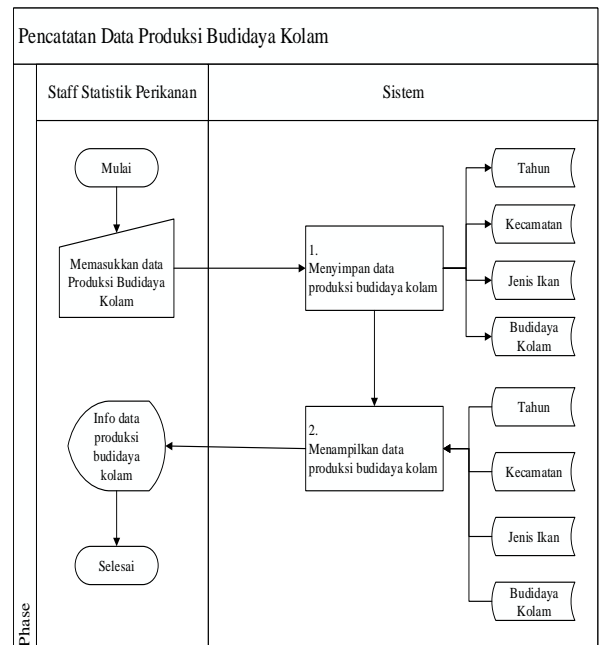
Pencatatan Data Produksi Budidaya Kolam

Staff Statistik Perikanan

Sistem

Mulai

Memasukkan data Produksi Budidaya Kolam

1. Menyimpan data produksi budidaya kolam

Tahun

Kecamatan

Jenis Ikan

Budidaya Kolam

Info data produksi budidaya kolam

2. Menampilkan data produksi budidaya kolam

Tahun

Kecamatan

Jenis Ikan

Budidaya Kolam

Selesai

Phase